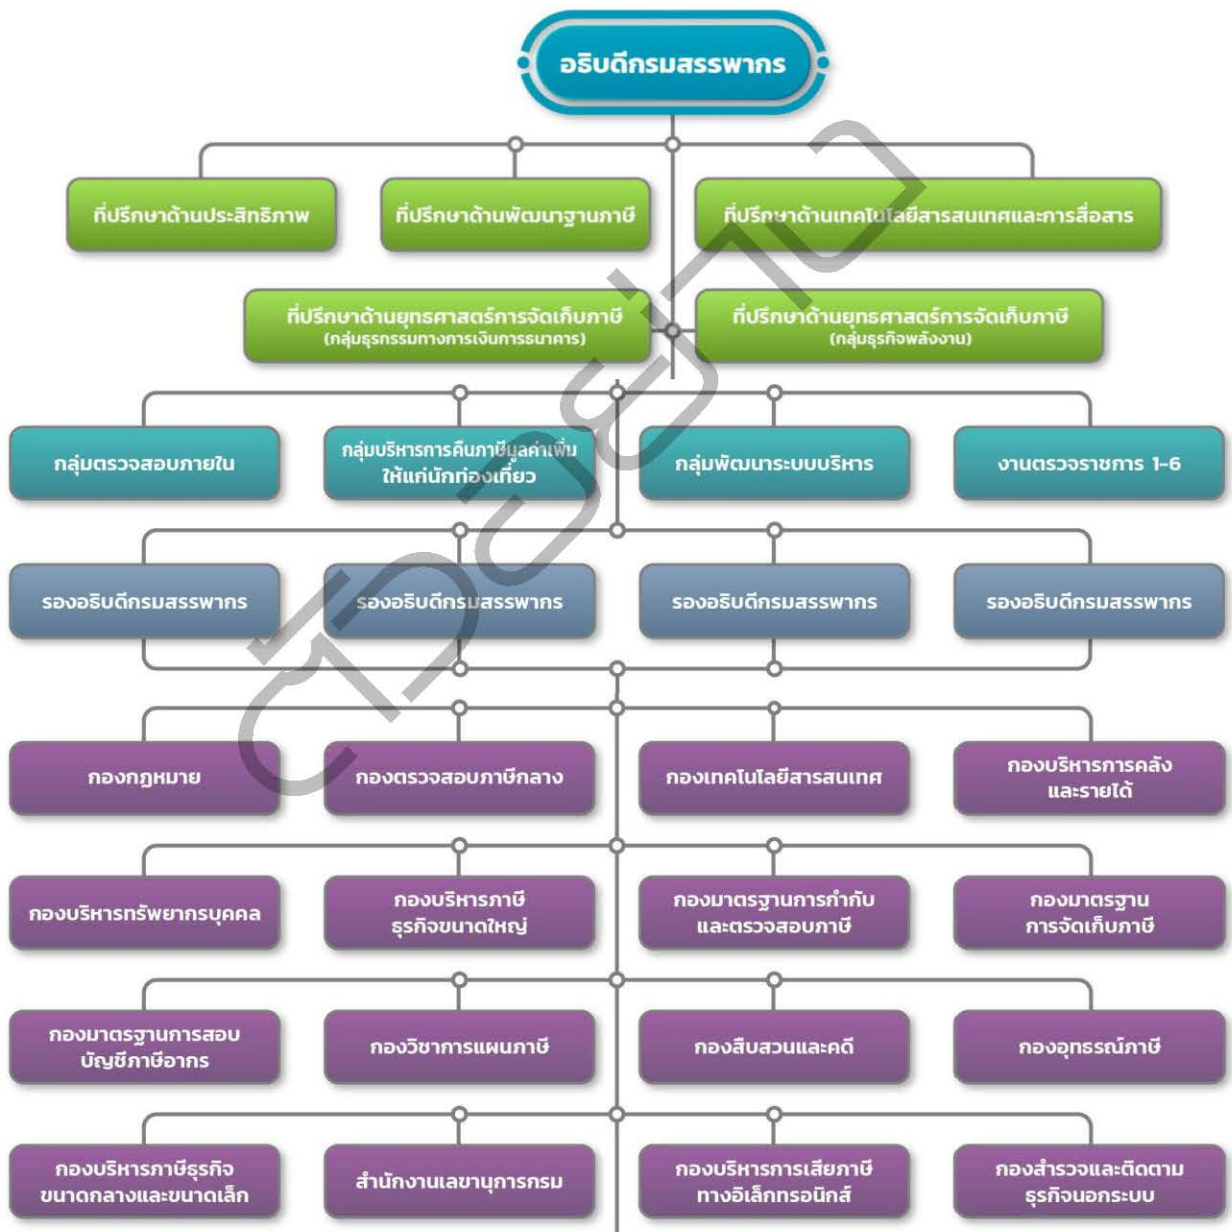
อธิบดีกรมสรรพากร

ที่ปรึกษาด้านประสิทธิภาพ

ที่ปรึกษาด้านพัฒนาฐานภาษี

ที่ปรึกษาด้านเทคโนโลยีสารสนเทศและการสื่อสาร

ที่ปรึกษาด้านยุทธศาสตร์การจัดเก็บภาษี (กลุ่มธุรกรรมทางการเงินการธนาคาร)

ที่ปรึกษาด้านยุทธศาสตร์การจัดเก็บภาษี (กลุ่มธุรกิจพลังงาน)

กลุ่มตรวจสอบภายใน

กลุ่มบริหารการคืนภาษีมูลค่าเพิ่มให้แก่นักท่องเที่ยว

กลุ่มพัฒนาระบบบริหาร

งานตรวจราชการ 1-6

รองอธิบดีกรมสรรพากร

รองอธิบดีกรมสรรพากร

รองอธิบดีกรมสรรพากร

รองอธิบดีกรมสรรพากร

กองกฎหมาย

กองตรวจสอบภาษีกลาง

กองเทคโนโลยีสารสนเทศ

กองบริหารการคลังและรายได้

กองบริหารทรัพยากรบุคคล

กองบริหารภาษีธุรกิจขนาดใหญ่

กองมาตรฐานการกำกับและตรวจสอบภาษี

กองมาตรฐานการจัดเก็บภาษี

กองมาตรฐานการสอบบัญชีภาษีอากร

กองวิชาการแผนภาษี

กองสืบสวนและคดี

กองอุทธรณ์ภาษี

กองบริหารภาษีธุรกิจขนาดกลางและขนาดเล็ก

สำนักงานเลขานุการกรม

กองบริหารการเสียภาษีทางอิเล็กทรอนิกส์

กองสำรวจและติดตามธุรกิจนอกระบบ

ตัวอย่าง